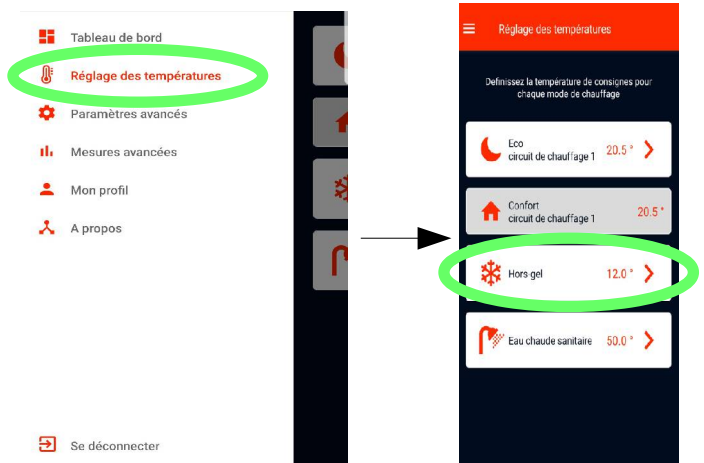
Tableau de bord

Réglage des températures

Paramètres avancés

Mesures avancées

Mon profil

A propos

Se déconnecter

Réglage des températures

Definissez la température de consignes pour chaque mode de chauffage

Eco
circuit de chauffage 1 20.5 °

Confort
circuit de chauffage 1 20.5 °

Hors gel 12.0 °

Eau chaude sanitaire 50.0 °